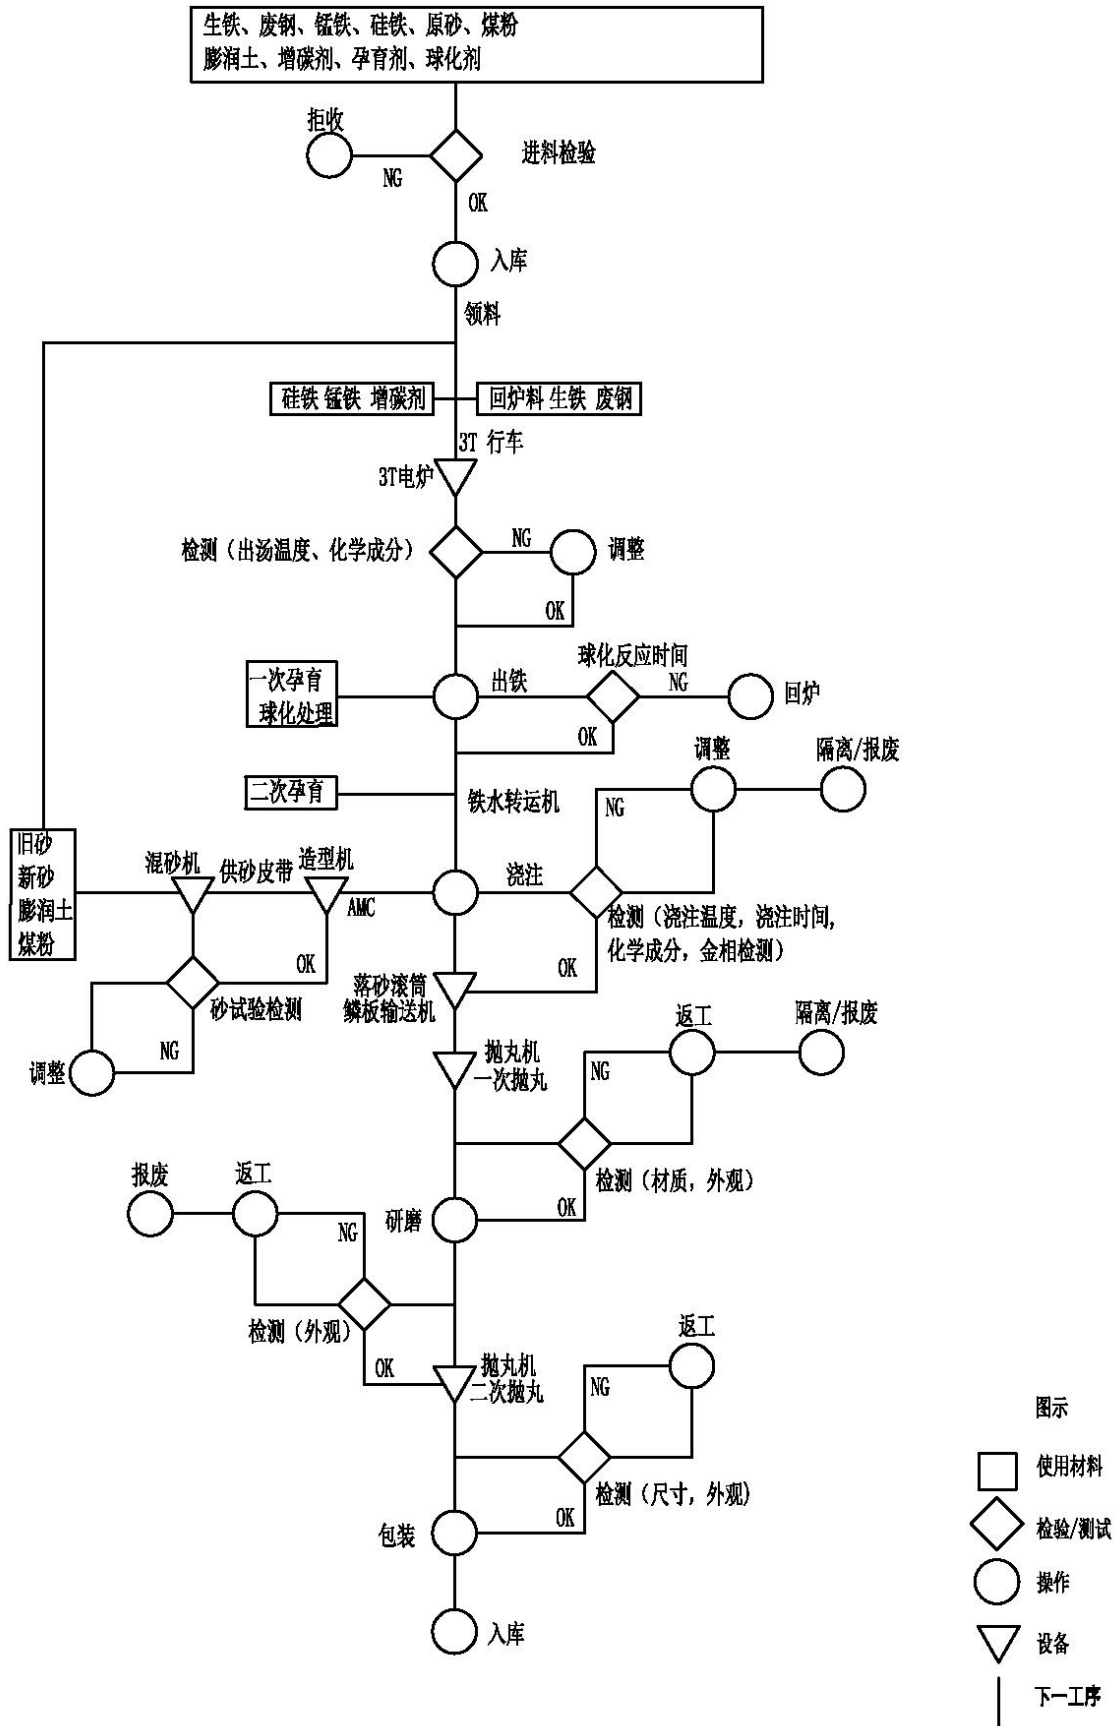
生铁、废钢、锰铁、硅铁、原砂、煤粉
膨润土、增碳剂、孕育剂、球化剂

拒收
NG
进料检验
OK
入库
领料
硅铁 锰铁 增碳剂
回炉料 生铁 废钢
3T 行车
3T电炉
检测（出汤温度、化学成分）
NG
调整
OK
一次孕育
球化处理
出铁
球化反应时间
NG
回炉
OK
二次孕育
铁水转运机
调整
隔离/报废
NG
旧砂
新砂
膨润土
煤粉
混砂机
供砂皮带
造型机
AMC
浇注
检测（浇注温度，浇注时间，化学成分，金相检测）
OK
砂试验检测
OK
落砂滚筒
鳞板输送机
调整
NG
抛丸机
一次抛丸
返工
隔离/报废
NG
检测（材质，外观）
OK
报废
返工
NG
研磨
检测（外观）
OK
抛丸机
二次抛丸
返工
NG
检测（尺寸，外观）
OK
包装
入库

图示
使用材料
检验/测试
操作
设备
下一工序